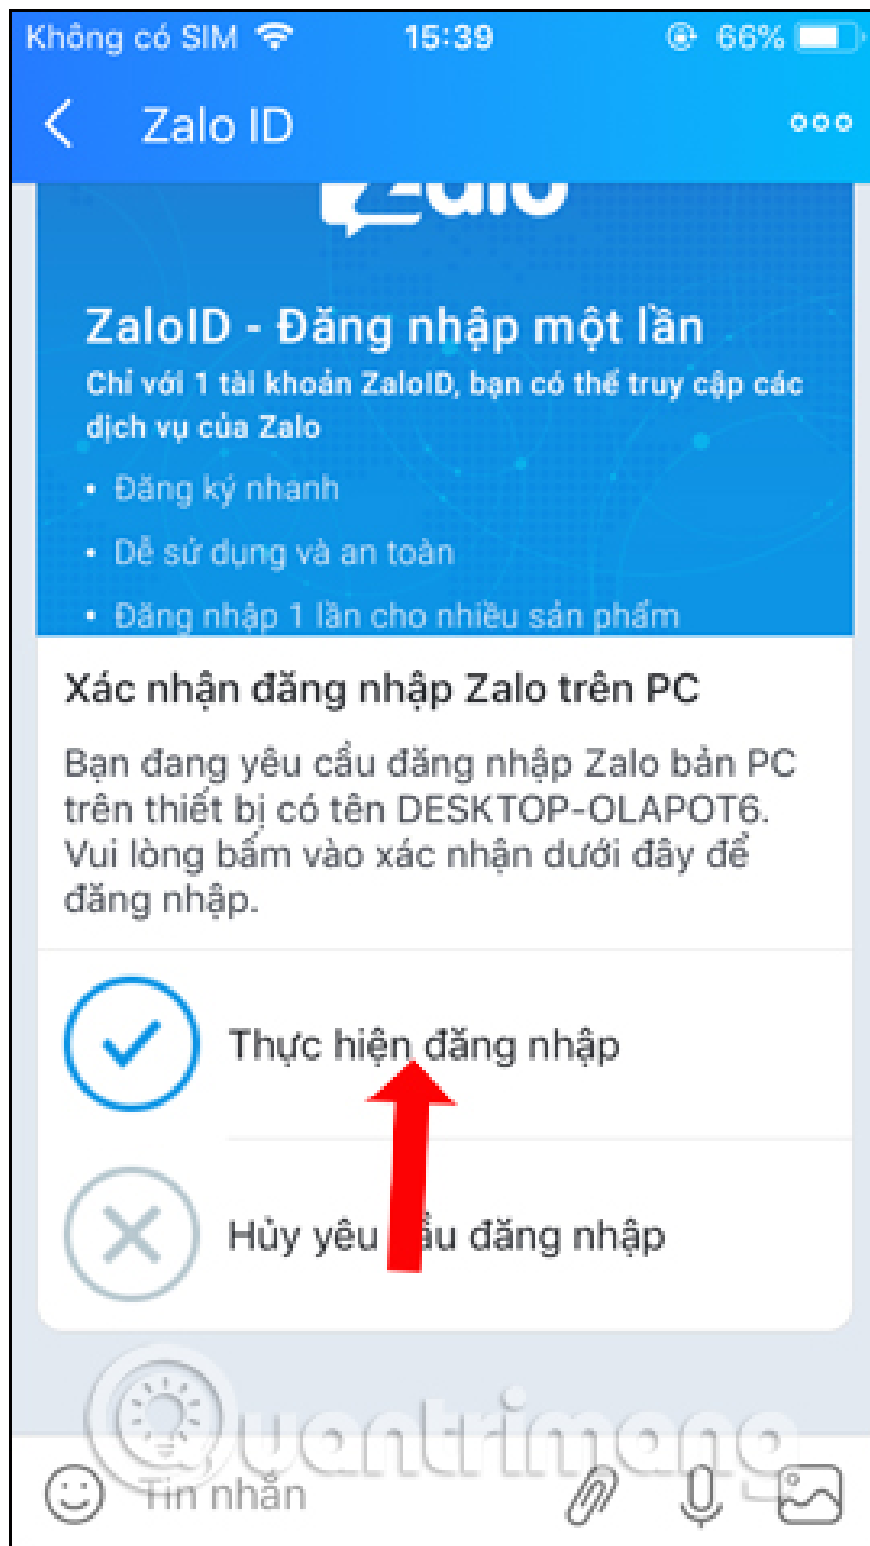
Không có SIM 15:39 66%

Zalo ID

Zalo

ZaloID - Đăng nhập một lần

Chỉ với 1 tài khoản ZaloID, bạn có thể truy cập các dịch vụ của Zalo

• Đăng ký nhanh
• Dễ sử dụng và an toàn
• Đăng nhập 1 lần cho nhiều sản phẩm

Xác nhận đăng nhập Zalo trên PC

Bạn đang yêu cầu đăng nhập Zalo bản PC trên thiết bị có tên DESKTOP-OLAPOT6. Vui lòng bấm vào xác nhận dưới đây để đăng nhập.

Thực hiện đăng nhập

Hủy yêu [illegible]u đăng nhập

Quantrimang

Tin nhắn